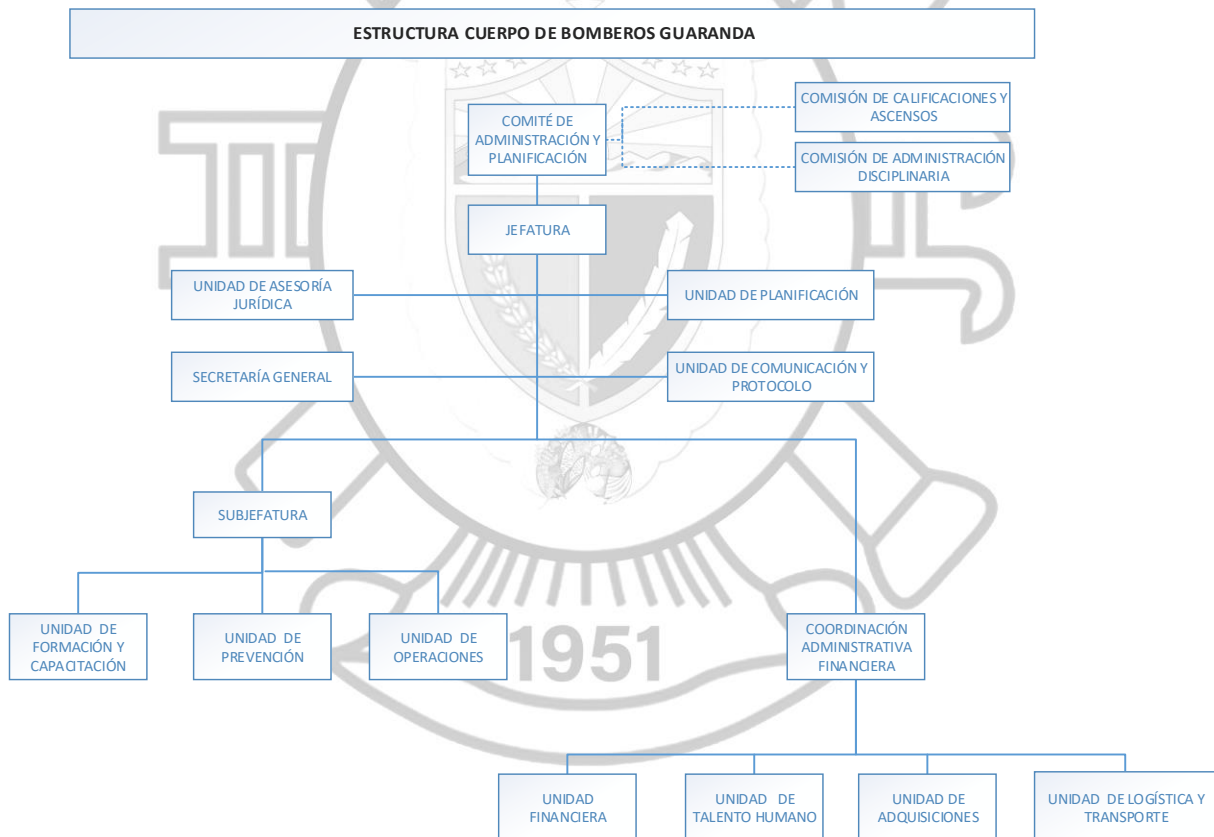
ESTRUCTURA CUERPO DE BOMBEROS GUARANDA

COMITÉ DE ADMINISTRACIÓN Y PLANIFICACIÓN

COMISIÓN DE CALIFICACIONES Y ASCENSOS

COMISIÓN DE ADMINISTRACIÓN DISCIPLINARIA

JEFATURA

UNIDAD DE ASESORÍA JURÍDICA

UNIDAD DE PLANIFICACIÓN

SECRETARÍA GENERAL

UNIDAD DE COMUNICACIÓN Y PROTOCOLO

SUBJEFATURA

UNIDAD DE FORMACIÓN Y CAPACITACIÓN

UNIDAD DE PREVENCIÓN

UNIDAD DE OPERACIONES

1951

COORDINACIÓN ADMINISTRATIVA FINANCIERA

UNIDAD FINANCIERA

UNIDAD DE TALENTO HUMANO

UNIDAD DE ADQUISICIONES

UNIDAD DE LOGÍSTICA Y TRANSPORTE